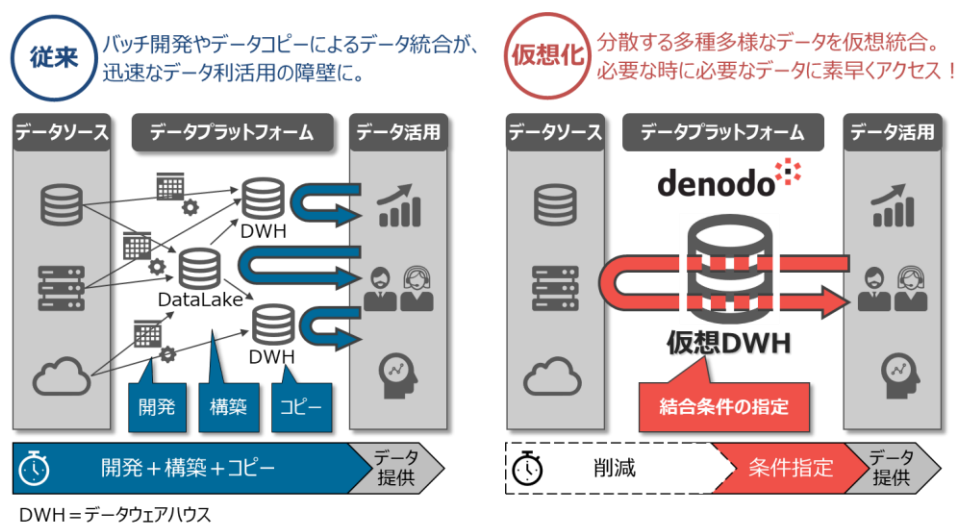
従来

バッチ開発やデータコピーによるデータ統合が、迅速なデータ利活用の障壁に。

データソース

データプラットフォーム

データ活用

DWH

DataLake

DWH

開発

構築

コピー

開発＋構築＋コピー

データ提供

仮想化

分散する多種多様なデータを仮想統合。必要な時に必要なデータに素早くアクセス！

データソース

データプラットフォーム

データ活用

denodo

仮想DWH

結合条件の指定

削減

条件指定

データ提供

DWH＝データウェアハウス